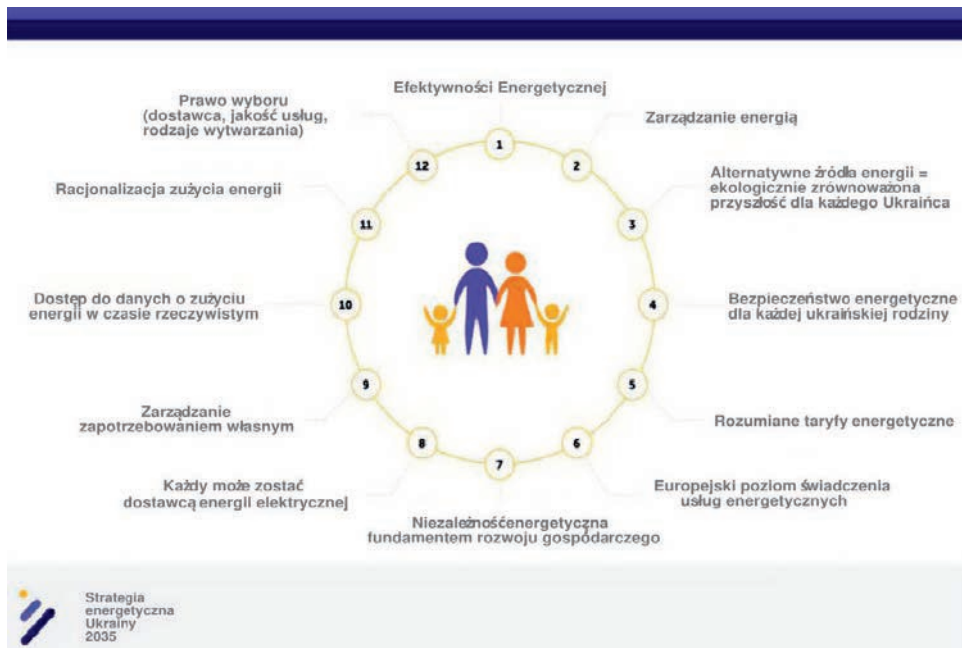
Efektywności Energetycznej

1

Zarządzanie energią

2

Alternatywne źródła energii = ekologicznie zrównoważona przyszłość dla każdego Ukraińca

3

Bezpieczeństwo energetyczne dla każdej ukraińskiej rodziny

4

5

Rozumiane taryfy energetyczne

6

Europejski poziom świadczenia usług energetycznych

7

Niezależnośćenergetyczna fundamentem rozwoju gospodarczego

8

Każdy może zostać dostawcą energii elektrycznej

9

Zarządzanie zapotrzebowaniem własnym

10

Dostęp do danych o zużyciu energii w czasie rzeczywistym

11

Racjonalizacja zużycia energii

12

Prawo wyboru (dostawca, jakość usług, rodzaje wytwarzania)

Strategia energetyczna Ukrainy 2035